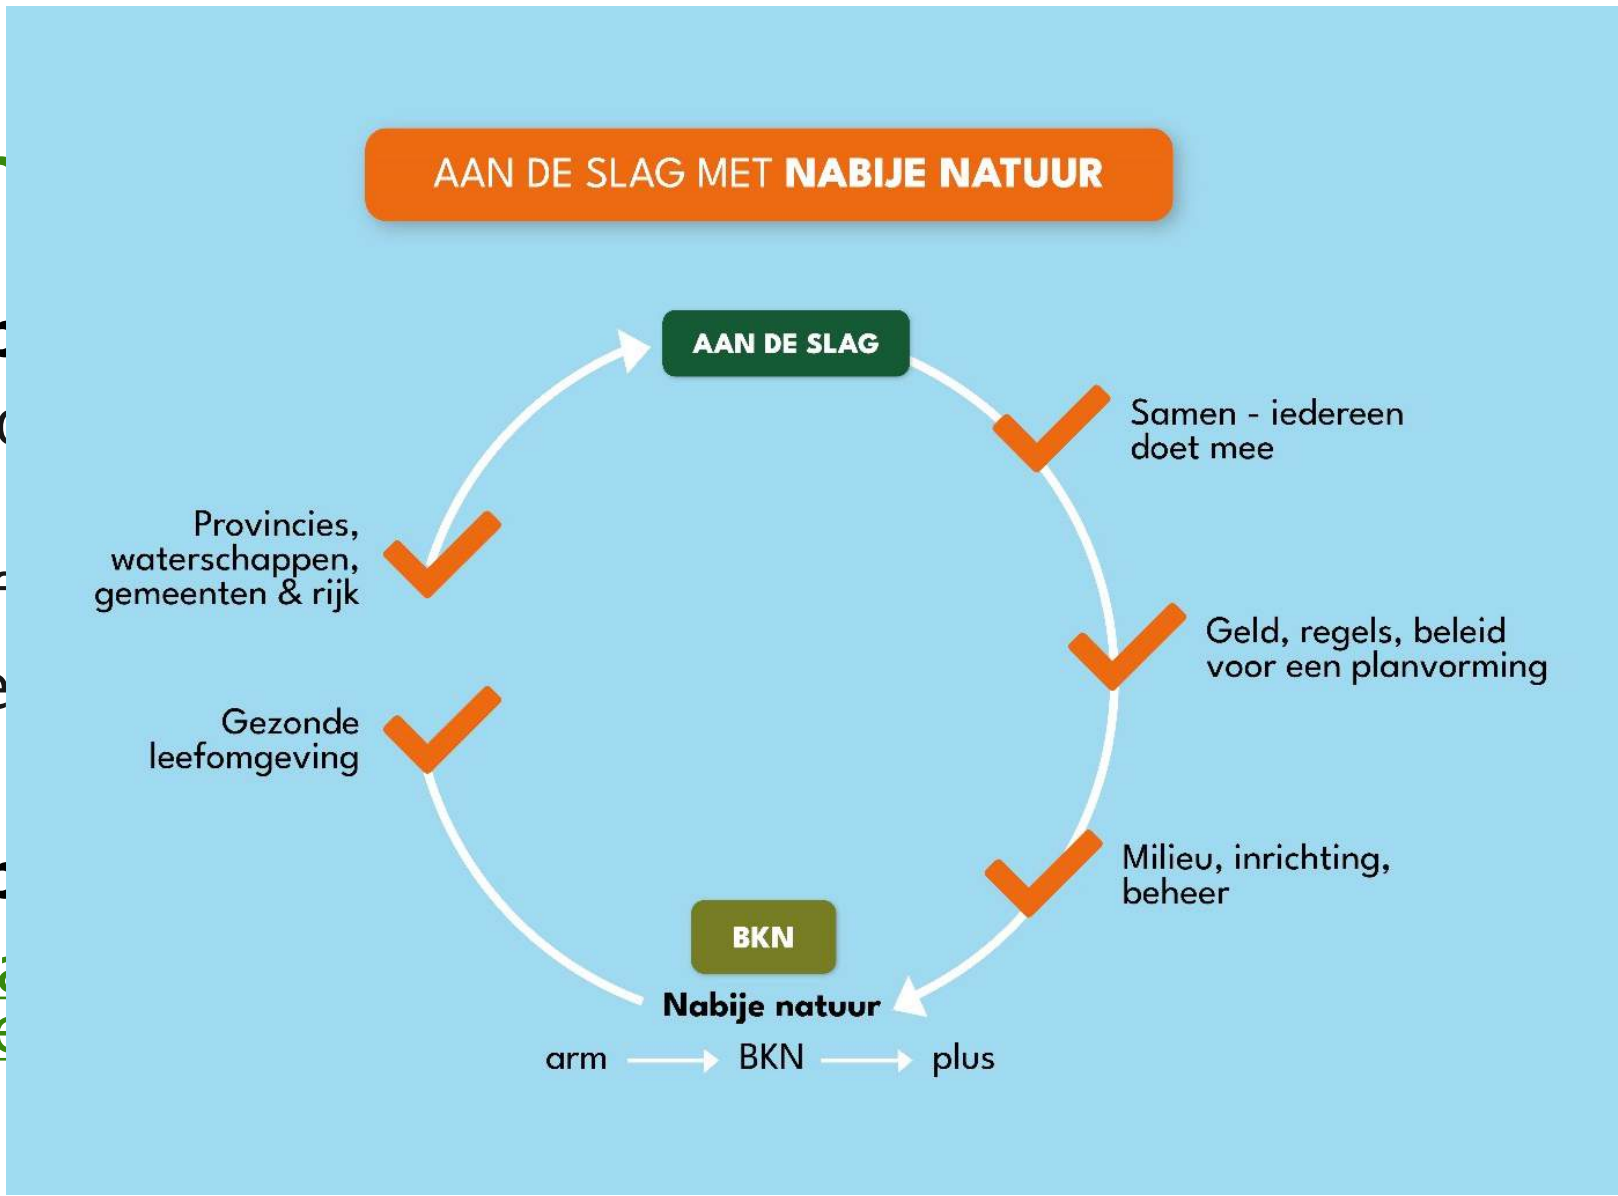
AAN DE SLAG MET **NABIJE NATUUR**

AAN DE SLAG

Samen - iedereen doet mee

Geld, regels, beleid voor een planvorming

Milieu, inrichting, beheer

BKN

Nabije natuur

arm → BKN → plus

Gezonde leefomgeving

Provincies, waterschappen, gemeenten & rijk